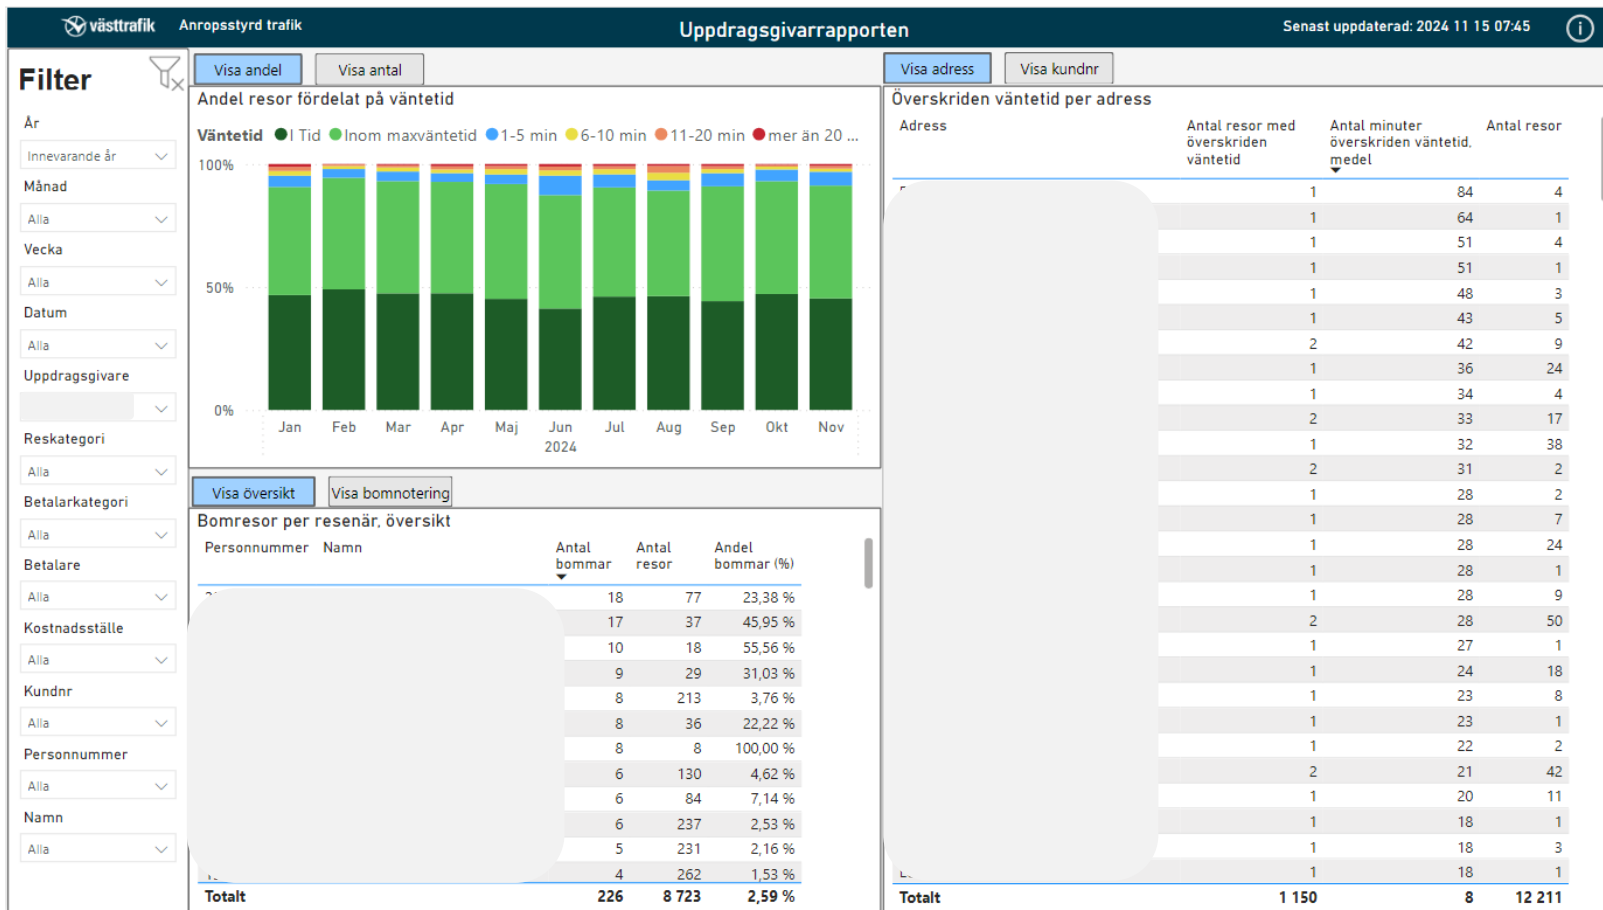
västtrafik Anropsstyrd trafik

Uppdragsgivarrapporten

Senast uppdaterad: 2024 11 15 07:45

Filter

År
Innevarande år
Månad
Alla
Vecka
Alla
Datum
Alla
Uppdragsgivare
Reskategori
Alla
Betalarkategori
Alla
Betalare
Alla
Kostnadsställe
Alla
Kundnr
Alla
Personnummer
Alla
Namn
Alla

Visa andel | Visa antal

Andel resor fördelat på väntetid

Väntetid ● I Tid ● Inom maxväntetid ● 1-5 min ● 6-10 min ● 11-20 min ● mer än 20 ...

100%
50%
0%
Jan Feb Mar Apr Maj Jun Jul Aug Sep Okt Nov
2024

Visa översikt | Visa bomnotering

Bomresor per resenär, översikt

| Personnummer | Namn | Antal bommar | Antal resor | Andel bommar (%) |
|---|---|---|---|---|
| | | 18 | 77 | 23,38 % |
| | | 17 | 37 | 45,95 % |
| | | 10 | 18 | 55,56 % |
| | | 9 | 29 | 31,03 % |
| | | 8 | 213 | 3,76 % |
| | | 8 | 36 | 22,22 % |
| | | 8 | 8 | 100,00 % |
| | | 6 | 130 | 4,62 % |
| | | 6 | 84 | 7,14 % |
| | | 6 | 237 | 2,53 % |
| | | 5 | 231 | 2,16 % |
| | | 4 | 262 | 1,53 % |
| Totalt | | 226 | 8 723 | 2,59 % |

Visa adress | Visa kundnr

Överskriden väntetid per adress

| Adress | Antal resor med överskriden väntetid | Antal minuter överskriden väntetid, medel | Antal resor |
|---|---|---|---|
| | 1 | 84 | 4 |
| | 1 | 64 | 1 |
| | 1 | 51 | 4 |
| | 1 | 51 | 1 |
| | 1 | 48 | 3 |
| | 1 | 43 | 5 |
| | 2 | 42 | 9 |
| | 1 | 36 | 24 |
| | 1 | 34 | 4 |
| | 2 | 33 | 17 |
| | 1 | 32 | 38 |
| | 2 | 31 | 2 |
| | 1 | 28 | 2 |
| | 1 | 28 | 7 |
| | 1 | 28 | 24 |
| | 1 | 28 | 1 |
| | 1 | 28 | 9 |
| | 2 | 28 | 50 |
| | 1 | 27 | 1 |
| | 1 | 24 | 18 |
| | 1 | 23 | 8 |
| | 1 | 23 | 1 |
| | 1 | 22 | 2 |
| | 2 | 21 | 42 |
| | 1 | 20 | 11 |
| | 1 | 18 | 1 |
| | 1 | 18 | 3 |
| | 1 | 18 | 1 |
| Totalt | 1 150 | 8 | 12 211 |